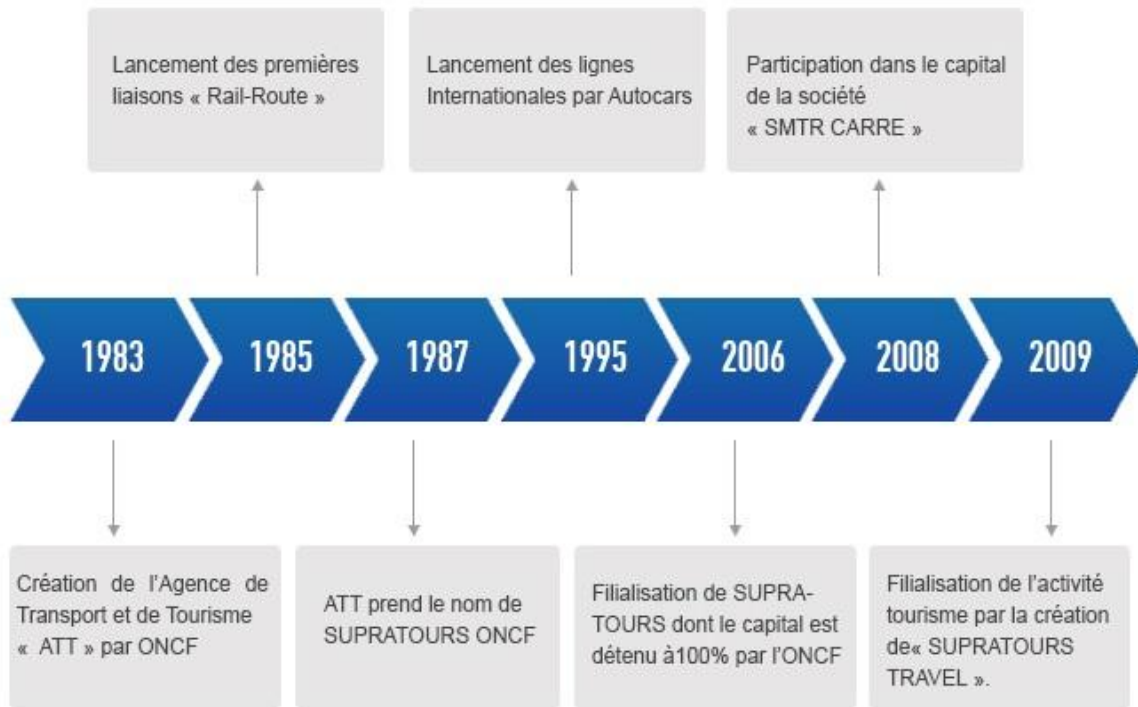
Lancement des premières liaisons « Rail-Route »

Lancement des lignes Internationales par Autocars

Participation dans le capital de la société « SMTR CARRE »

1983

1985

1987

1995

2006

2008

2009

Création de l'Agence de Transport et de Tourisme « ATT » par ONCF

ATT prend le nom de SUPRATOURS ONCF

Filialisation de SUPRA-TOURS dont le capital est détenu à100% par l'ONCF

Filialisation de l'activité tourisme par la création de« SUPRATOURS TRAVEL ».